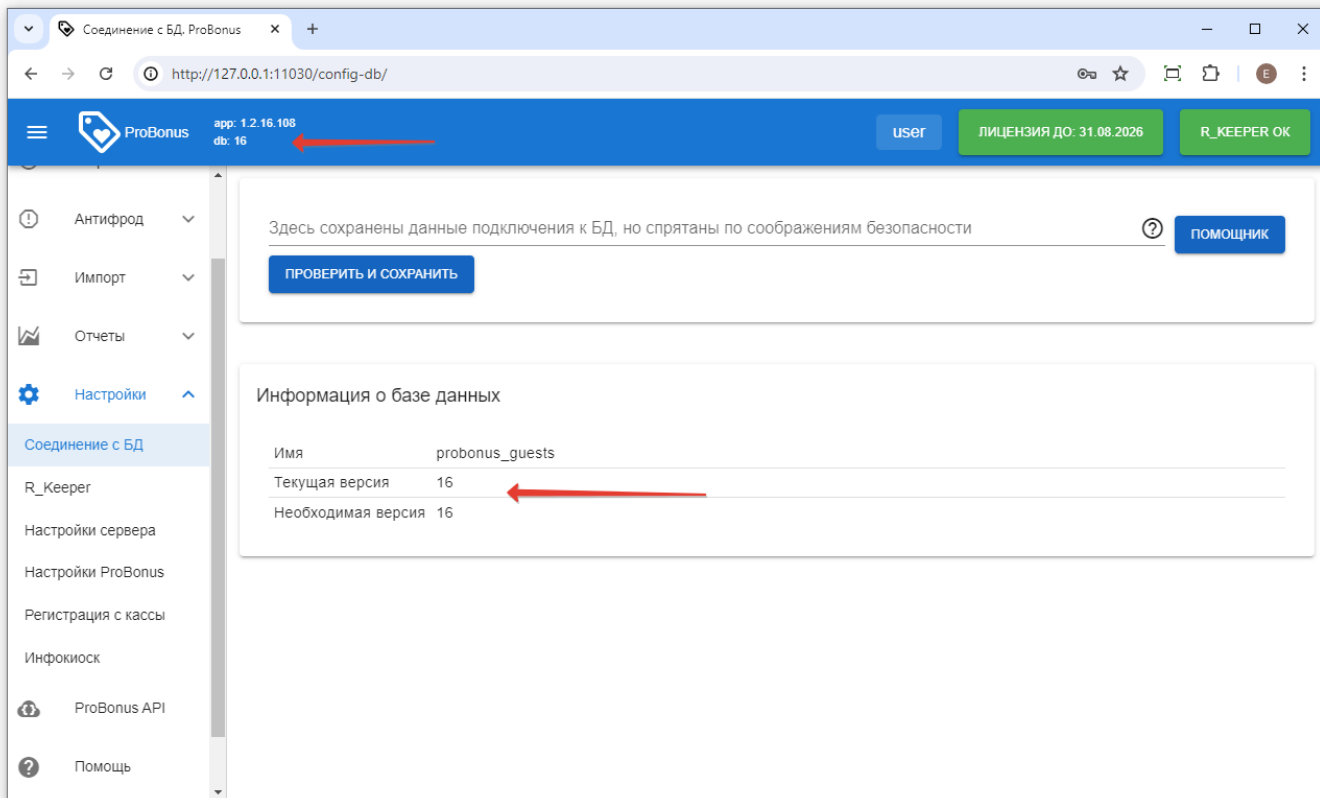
Соединение с БД. ProBonus

http://127.0.0.1:11030/config-db/

ProBonus
app: 1.2.16.108
db: 16

user
ЛИЦЕНЗИЯ ДО: 31.08.2026
R_KEEPER OK

Антифрод
Импорт
Отчеты
Настройки
Соединение с БД
R_Keeper
Настройки сервера
Настройки ProBonus
Регистрация с кассы
Инфокиоск
ProBonus API
Помощь

Здесь сохранены данные подключения к БД, но спрятаны по соображениям безопасности
ПОМОЩНИК
ПРОВЕРИТЬ И СОХРАНИТЬ

Информация о базе данных

| Имя | probonus_guests |
|---|---|
| Текущая версия | 16 |
| Необходимая версия | 16 |